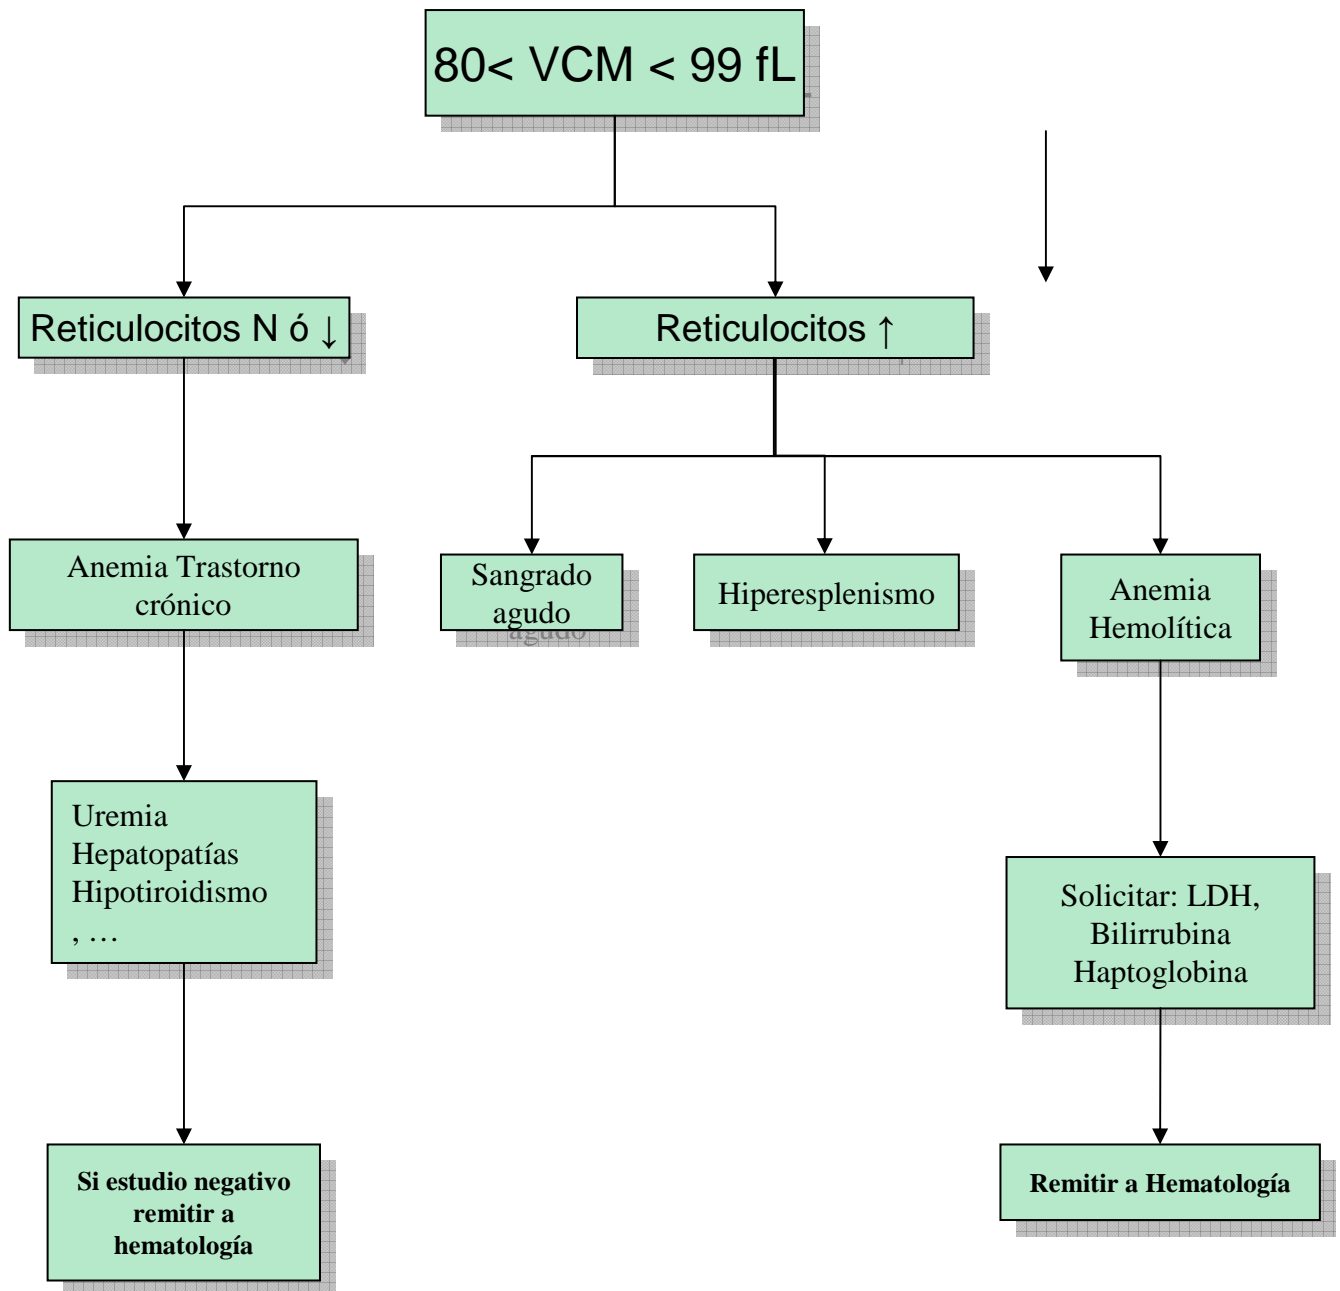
80< VCM < 99 fL

Reticulocitos N ó ↓

Reticulocitos ↑

Anemia Trastorno crónico

Sangrado agudo

Hiperesplenismo

Anemia Hemolítica

Uremia
Hepatopatías
Hipotiroidismo
, …

Solicitar: LDH, Bilirrubina Haptoglobina

Si estudio negativo remitir a hematología

Remitir a Hematología